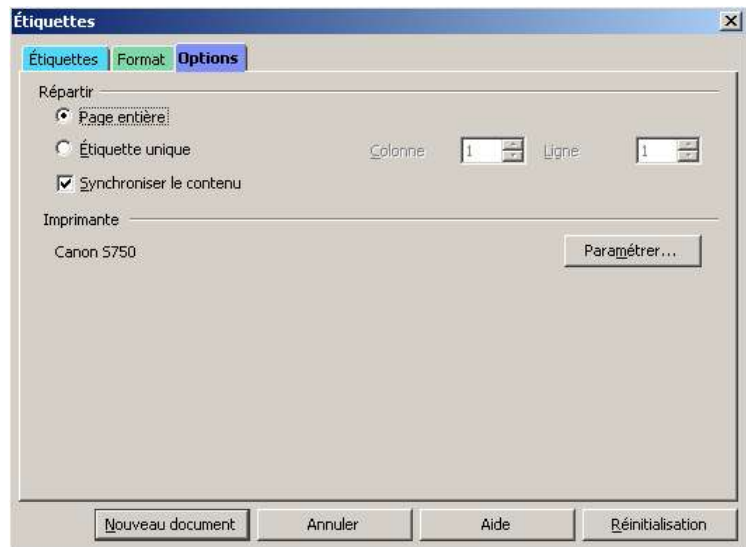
Étiquettes

Étiquettes | Format | Options

Répartir

Page entière

Étiquette unique

Colonne 1 Ligne 1

Synchroniser le contenu

Imprimante

Canon S750

Paramétrer...

Nouveau document | Annuler | Aide | Réinitialisation